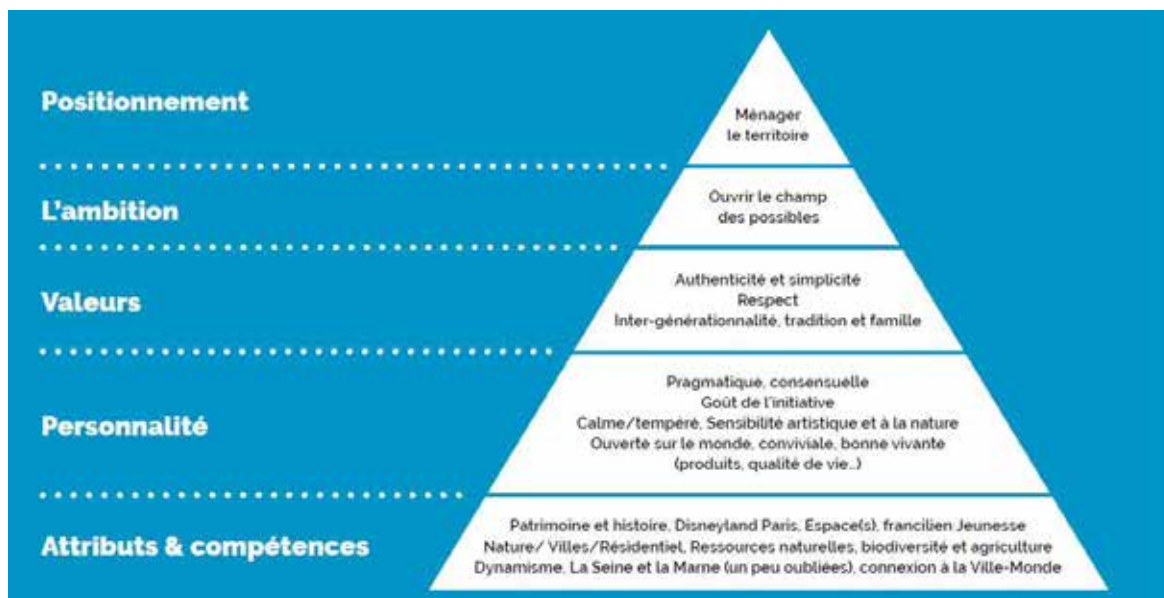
Positionnement

Ménager le territoire

L'ambition

Ouvrir le champ des possibles

Valeurs

Authenticité et simplicité
Respect
Inter-générationnalité, tradition et famille

Personnalité

Pragmatique, consensuelle
Goût de l'initiative
Calme/tempéré, Sensibilité artistique et à la nature
Ouverte sur le monde, conviviale, bonne vivante (produits, qualité de vie...)

Attributs & compétences

Patrimoine et histoire, Disneyland Paris, Espace(s), francilien Jeunesse
Nature/ Villes/Résidentiel, Ressources naturelles, biodiversité et agriculture
Dynamisme, La Seine et la Marne (un peu oubliées), connexion à la Ville-Monde